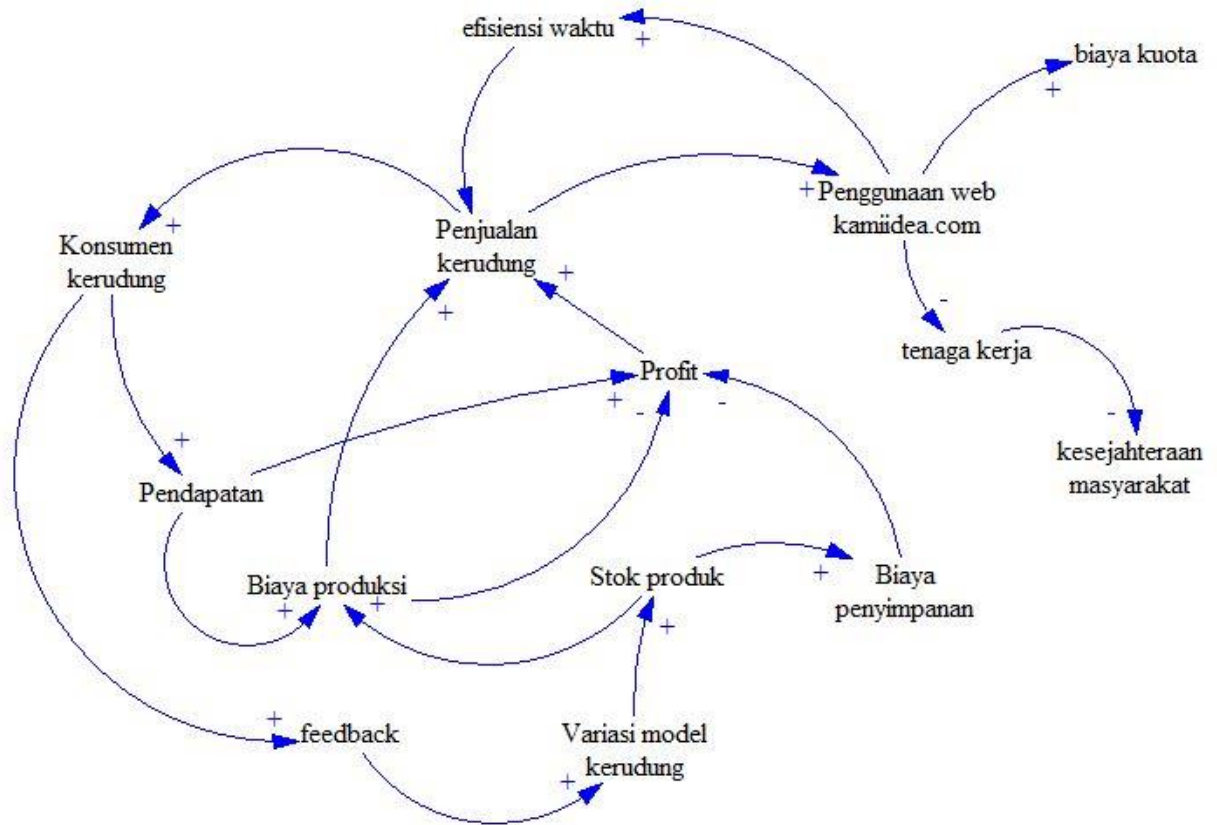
efisiensi waktu +

biaya kuota +

+ Penggunaan web kamiidea.com

Konsumen kerudung +

Penjualan kerudung +

+

tenaga kerja -

Profit

+ - -

kesejahteraan masyarakat -

Pendapatan +

Biaya produksi + +

Stok produk +

+ Biaya penyimpanan

+ feedback

Variasi model kerudung +